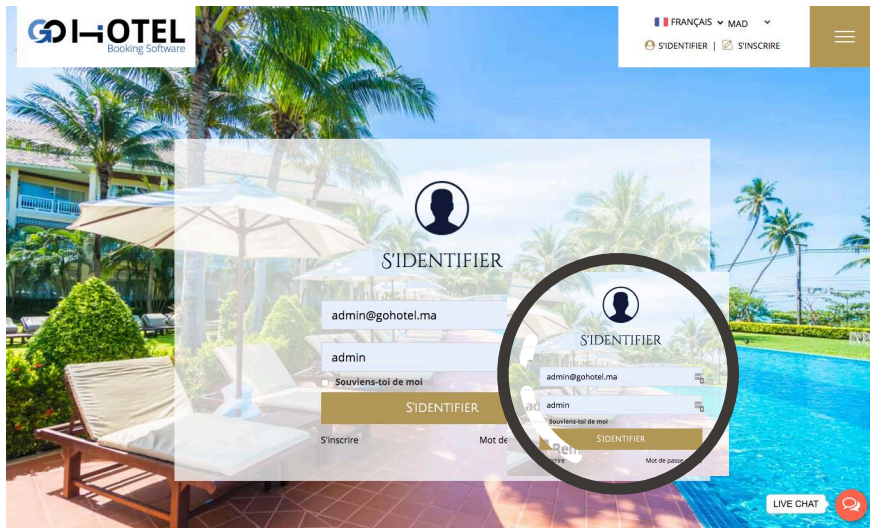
GOHOTEL
Booking Software

FRANÇAIS MAD
S'IDENTIFIER | S'INSCRIRE

S'IDENTIFIER

admin@gohotel.ma

admin

Souviens-toi de moi

S'IDENTIFIER

S'inscrire

Mot de

S'IDENTIFIER

admin@gohotel.ma

admin

Souviens-toi de moi

S'IDENTIFIER

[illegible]

Mot de passe

LIVE CHAT